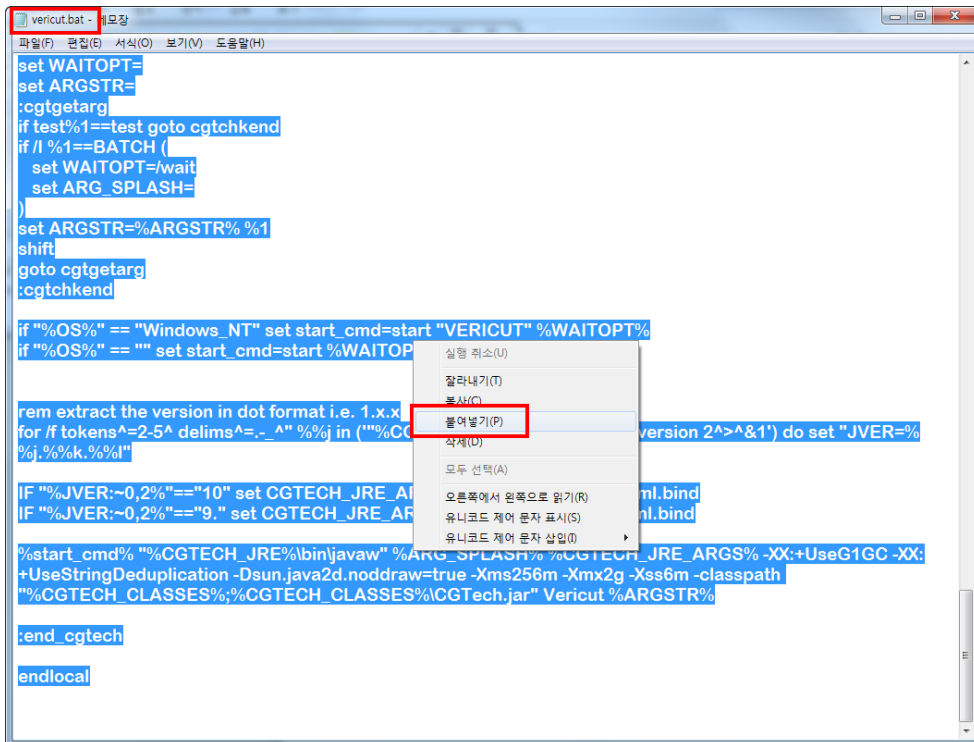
vericut.bat - 메모장

파일(F) 편집(E) 서식(O) 보기(V) 도움말(H)

set WAITOPT=
set ARGSTR=
:cgtgetarg
if test%1==test goto cgtchkend
if /I %1==BATCH (
set WAITOPT=/wait
set ARG_SPLASH=
)
set ARGSTR=%ARGSTR% %1
shift
goto cgtgetarg
:cgtchkend

if "%OS%" == "Windows_NT" set start_cmd=start "VERICUT" %WAITOPT%
if "%OS%" == "" set start_cmd=start %WAITOP

rem extract the version in dot format i.e. 1.x.x
for /f tokens^=2-5^ delims^=.-_^" %%j in ('"%CG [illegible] version 2^>^&1') do set "JVER=%%j.%%k.%%l"

IF "%JVER:~0,2%"=="10" set CGTECH_JRE_AR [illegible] ml.bind
IF "%JVER:~0,2%"=="9." set CGTECH_JRE_AR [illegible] ml.bind

%start_cmd% "%CGTECH_JRE%\bin\javaw" %ARG_SPLASH% %CGTECH_JRE_ARGS% -XX:+UseG1GC -XX:+UseStringDeduplication -Dsun.java2d.noddraw=true -Xms256m -Xmx2g -Xss6m -classpath "%CGTECH_CLASSES%;%CGTECH_CLASSES%\CGTech.jar" Vericut %ARGSTR%

:end_cgtech

endlocal

실행 취소(U)
잘라내기(T)
복사(C)
붙여넣기(P)
삭제(D)
모두 선택(A)
오른쪽에서 왼쪽으로 읽기(R)
유니코드 제어 문자 표시(S)
유니코드 제어 문자 삽입(I)